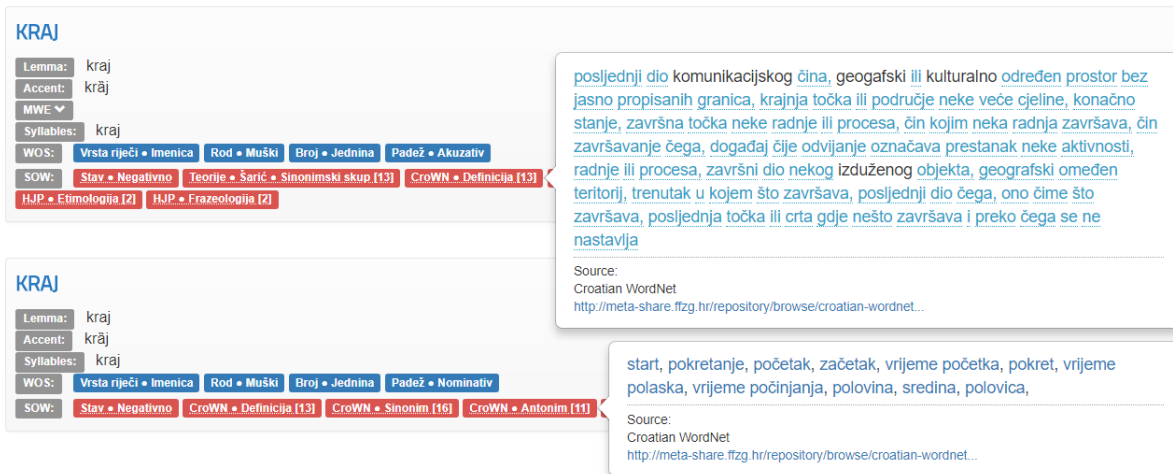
KRAJ

Lemma: kraj
Accent: krȃj
MWE
Syllables: kraj
WOS: Vrsta riječi • Imenica | Rod • Muški | Broj • Jednina | Padež • Akuzativ
SOW: Stav • Negativno | Teorije • Šarić • Sinonimski skup [13] | CroWN • Definicija [13] | HJP • Etimologija [2] | HJP • Frazeologija [2]

posljednji dio komunikacijskog čina, geografski ili kulturalno određen prostor bez jasno propisanih granica, krajnja točka ili područje neke veće cjeline, konačno stanje, završna točka neke radnje ili procesa, čin kojim neka radnja završava, čin završavanje čega, događaj čije odvijanje označava prestanak neke aktivnosti, radnje ili procesa, završni dio nekog izduženog objekta, geografski omeđen teritorij, trenutak u kojem što završava, posljednji dio čega, ono čime što završava, posljednja točka ili crta gdje nešto završava i preko čega se ne nastavlja

Source:
Croatian WordNet
http://meta-share.ffzg.hr/repository/browse/croatian-wordnet...

KRAJ

Lemma: kraj
Accent: krȃj
Syllables: kraj
WOS: Vrsta riječi • Imenica | Rod • Muški | Broj • Jednina | Padež • Nominativ
SOW: Stav • Negativno | CroWN • Definicija [13] | CroWN • Sinonim [16] | CroWN • Antonim [11]

start, pokretanje, početak, začetak, vrijeme početka, pokret, vrijeme polaska, vrijeme počinjanja, polovina, sredina, polovica,

Source:
Croatian WordNet
http://meta-share.ffzg.hr/repository/browse/croatian-wordnet...